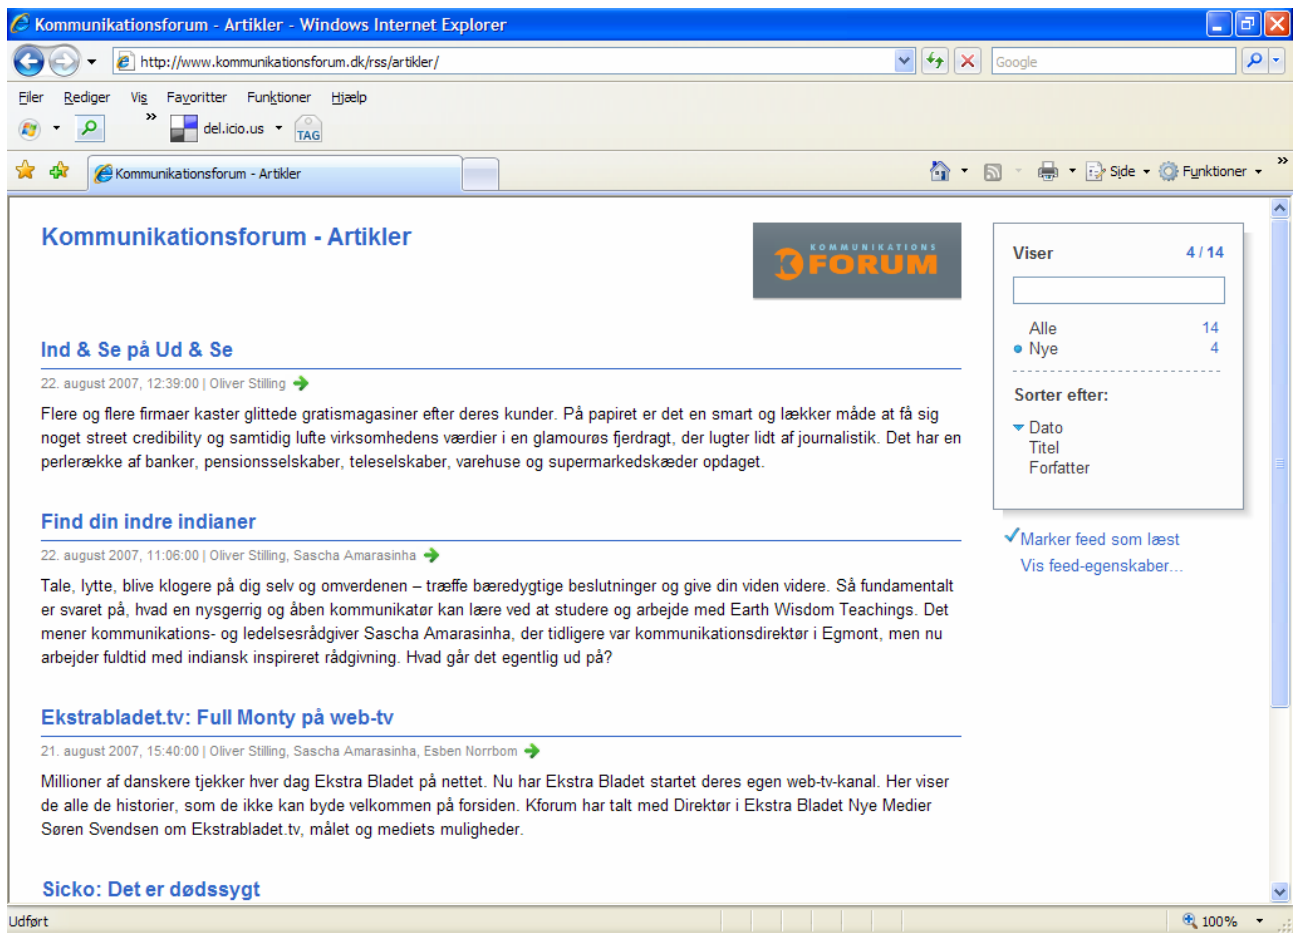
Kommunikationsforum - Artikler - Windows Internet Explorer

http://www.kommunikationsforum.dk/rss/artikler/

Google

Filer Rediger Vis Favoritter Funktioner Hjælp

del.icio.us

TAG

Kommunikationsforum - Artikler

Side Funktioner

Kommunikationsforum - Artikler

KOMMUNIKATIONS FORUM

Ind & Se på Ud & Se

22. august 2007, 12:39:00 | Oliver Stilling

Flere og flere firmaer kaster glittede gratismagasiner efter deres kunder. På papiret er det en smart og lækker måde at få sig noget street credibility og samtidig lufte virksomhedens værdier i en glamourøs fjerdragt, der lugter lidt af journalistik. Det har en perlerække af banker, pensionsselskaber, teleselskaber, varehuse og supermarkedskæder opdaget.

Find din indre indianer

22. august 2007, 11:06:00 | Oliver Stilling, Sascha Amarasinha

Tale, lytte, blive klogere på dig selv og omverdenen – træffe bæredygtige beslutninger og give din viden videre. Så fundamentalt er svaret på, hvad en nysgerrig og åben kommunikatør kan lære ved at studere og arbejde med Earth Wisdom Teachings. Det mener kommunikations- og ledelsesrådgiver Sascha Amarasinha, der tidligere var kommunikationsdirektør i Egmont, men nu arbejder fuldtid med indiansk inspireret rådgivning. Hvad går det egentlig ud på?

Ekstrabladet.tv: Full Monty på web-tv

21. august 2007, 15:40:00 | Oliver Stilling, Sascha Amarasinha, Esben Norrbom

Millioner af danskere tjekker hver dag Ekstra Bladet på nettet. Nu har Ekstra Bladet startet deres egen web-tv-kanal. Her viser de alle de historier, som de ikke kan byde velkommen på forsiden. Kforum har talt med Direktør i Ekstra Bladet Nye Medier Søren Svendsen om Ekstrabladet.tv, målet og mediets muligheder.

Sicko: Det er dødssygt

Viser 4 / 14

Alle 14
Nye 4

Sorter efter:
Dato
Titel
Forfatter

Marker feed som læst
Vis feed-egenskaber...

Udført

100%